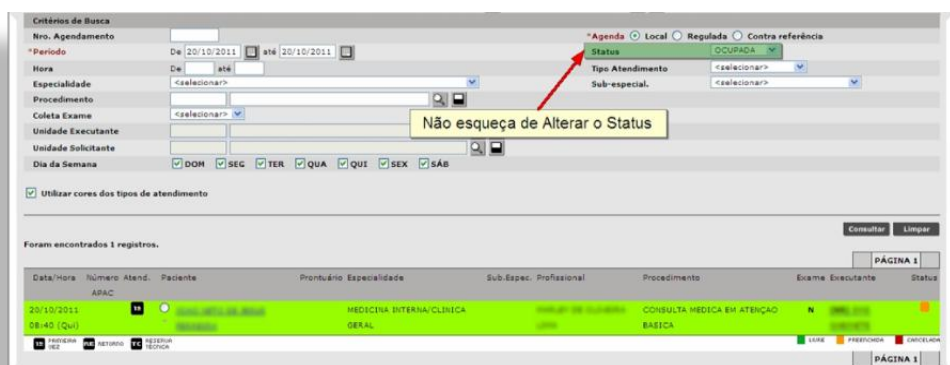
Critérios de Busca

Nro. Agendamento

*Período De 20/10/2011 até 20/10/2011

Hora De até

Especialidade <selecionar>

Procedimento

Coleta Exame <selecionar>

Unidade Executante

Unidade Solicitante

Dia da Semana DOM SEG TER QUA QUI SEX SÁB

*Agenda Local Regulada Contra referência

Status OCUPADA

Tipo Atendimento <selecionar>

Sub-especial. <selecionar>

Não esqueça de Alterar o Status

Utilizar cores dos tipos de atendimento

Consultar Limpar

Foram encontrados 1 registros.

PÁGINA 1

| Data/Hora | Número APAC | Atend. | Paciente | Prontuário | Especialidade | Sub.Espec. | Profissional | Procedimento | Exame | Executante | Status |
|---|---|---|---|---|---|---|---|---|---|---|---|
| 20/10/2011 08:40 (Qui) | | 1S | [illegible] | | MEDICINA INTERNA/CLINICA GERAL | | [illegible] | CONSULTA MEDICA EM ATENÇÃO BASICA | N | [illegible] | |

1S PRIMEIRA VEZ RE RETORNO TC RESERVA TÉCNICA

LIVRE PREENCHIDA CANCELADA

PÁGINA 1